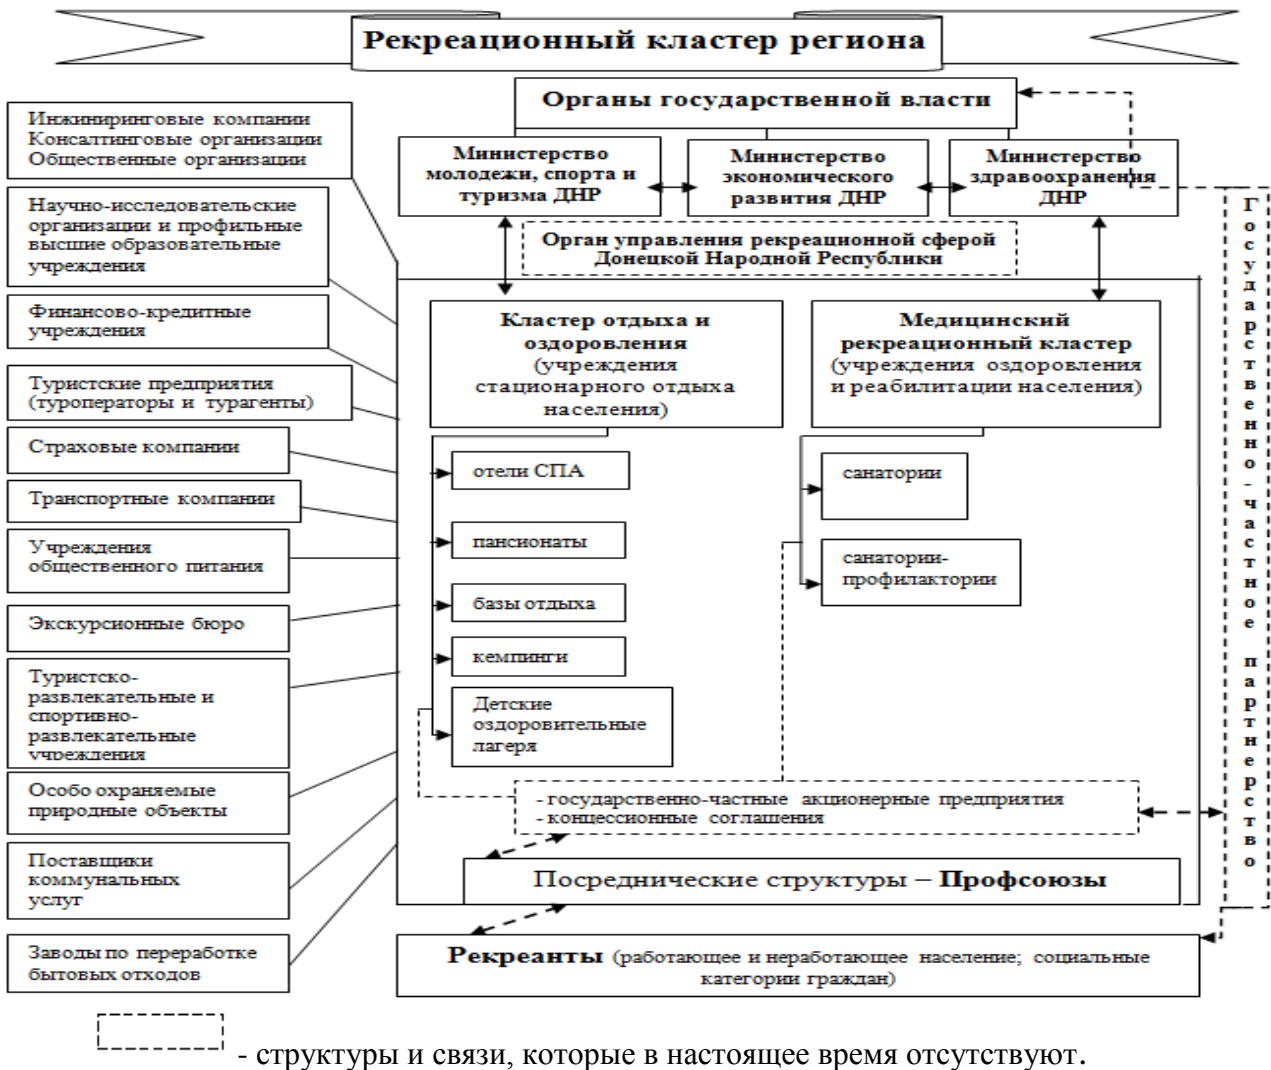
Рекреационный кластер региона

Органы государственной власти

Министерство молодежи, спорта и туризма ДНР

Министерство экономического развития ДНР

Министерство здравоохранения ДНР

Орган управления рекреационной сферой Донецкой Народной Республики

Инжиниринговые компании
Консалтинговые организации
Общественные организации

Научно-исследовательские организации и профильные высшие образовательные учреждения

Финансово-кредитные учреждения

Туристские предприятия (туроператоры и турагенты)

Страховые компании

Транспортные компании

Учреждения общественного питания

Экскурсионные бюро

Туристско-развлекательные и спортивно-развлекательные учреждения

Особо охраняемые природные объекты

Поставщики коммунальных услуг

Заводы по переработке бытовых отходов

Кластер отдыха и оздоровления (учреждения стационарного отдыха населения)

отели СПА

пансионаты

базы отдыха

кемпинги

Детские оздоровительные лагеря

Медицинский рекреационный кластер (учреждения оздоровления и реабилитации населения)

санатории

санатории-профилактории

- государственно-частные акционерные предприятия
- концессионные соглашения

Посреднические структуры – Профсоюзы

Государственно-частное партнерство

Рекреанты (работающее и неработающее население; социальные категории граждан)

- структуры и связи, которые в настоящее время отсутствуют.